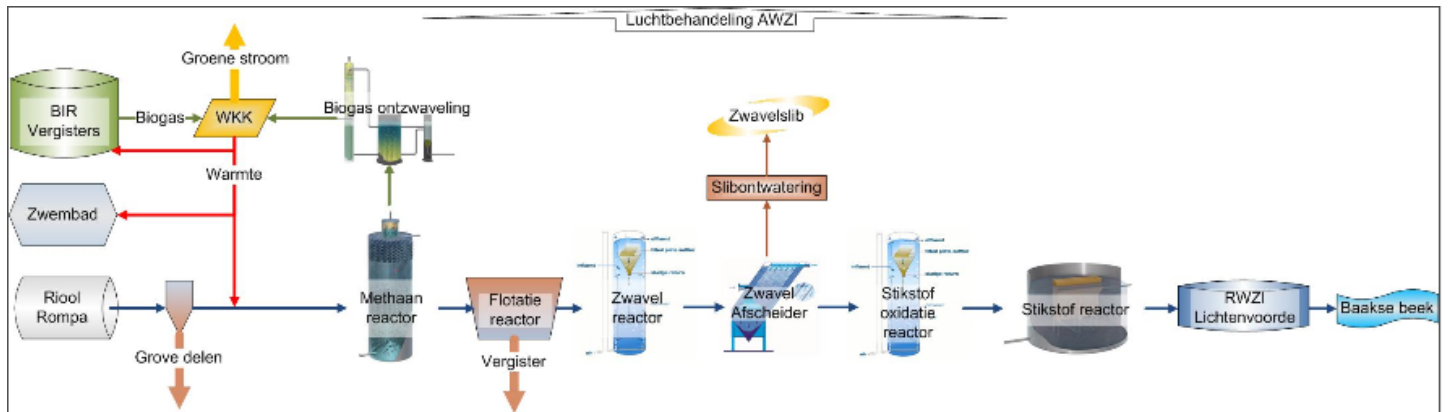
Luchtbehandeling AWZI

Groene stroom

BIR Vergisters

Biogas

WKK

Biogas ontzwaveling

Warmte

Zwembad

Riool Rompa

Grove delen

Methaan reactor

Flotatie reactor

Vergister

Zwavelslib

Slibontwatering

Zwavel reactor

Zwavel Afscheider

Stikstof oxidatie reactor

Stikstof reactor

RWZI Lichtenvoorde

Baakse beek